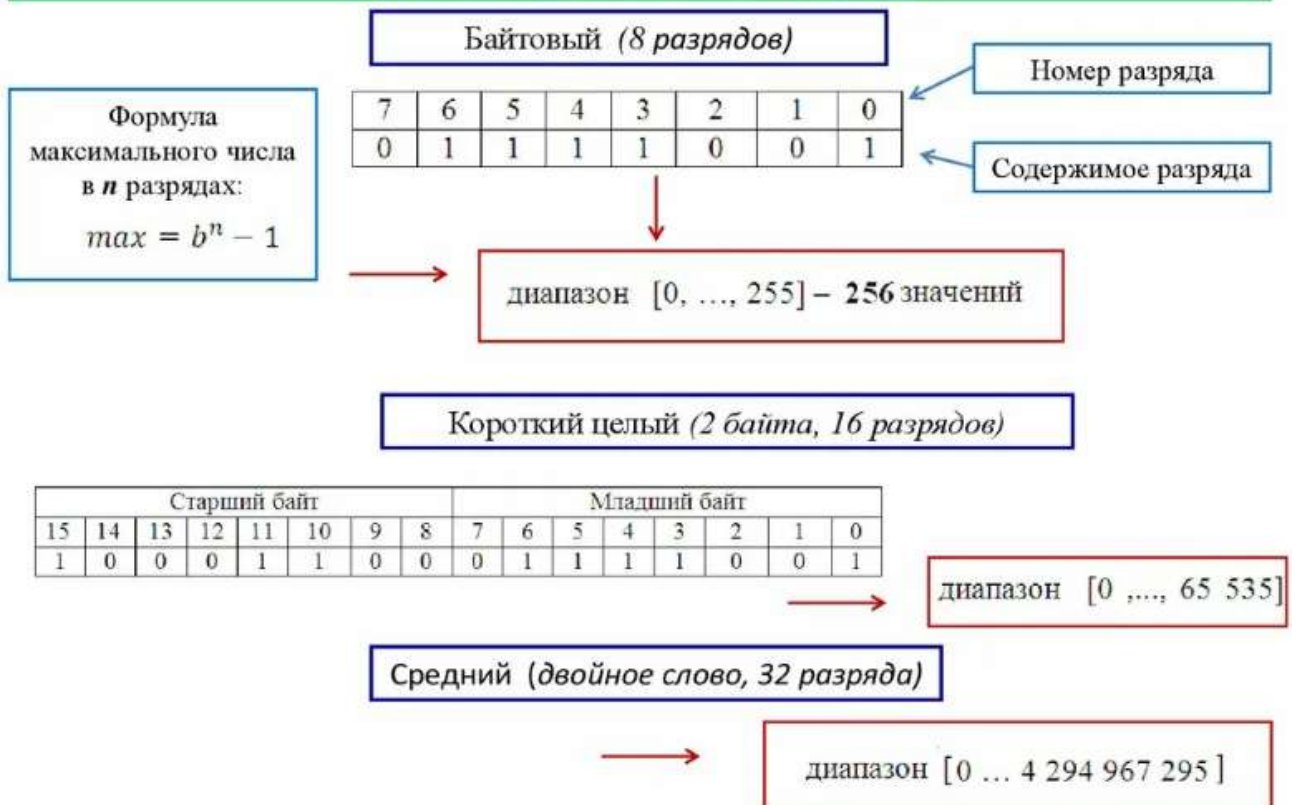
Байтовый *(8 разрядов)*

Формула максимального числа в *n* разрядах:

$max = b^n - 1$

| 7 | 6 | 5 | 4 | 3 | 2 | 1 | 0 |
|---|---|---|---|---|---|---|---|
| 0 | 1 | 1 | 1 | 1 | 0 | 0 | 1 |

Номер разряда

Содержимое разряда

диапазон [0, …, 255] – **256** значений

Короткий целый *(2 байта, 16 разрядов)*

| Старший байт | | | | | | | | Младший байт | | | | | | | |
|---|---|---|---|---|---|---|---|---|---|---|---|---|---|---|---|
| 15 | 14 | 13 | 12 | 11 | 10 | 9 | 8 | 7 | 6 | 5 | 4 | 3 | 2 | 1 | 0 |
| 1 | 0 | 0 | 0 | 1 | 1 | 0 | 0 | 0 | 1 | 1 | 1 | 1 | 0 | 0 | 1 |

диапазон [0 ,..., 65 535]

Средний (*двойное слово, 32 разряда)*

диапазон [0 … 4 294 967 295]